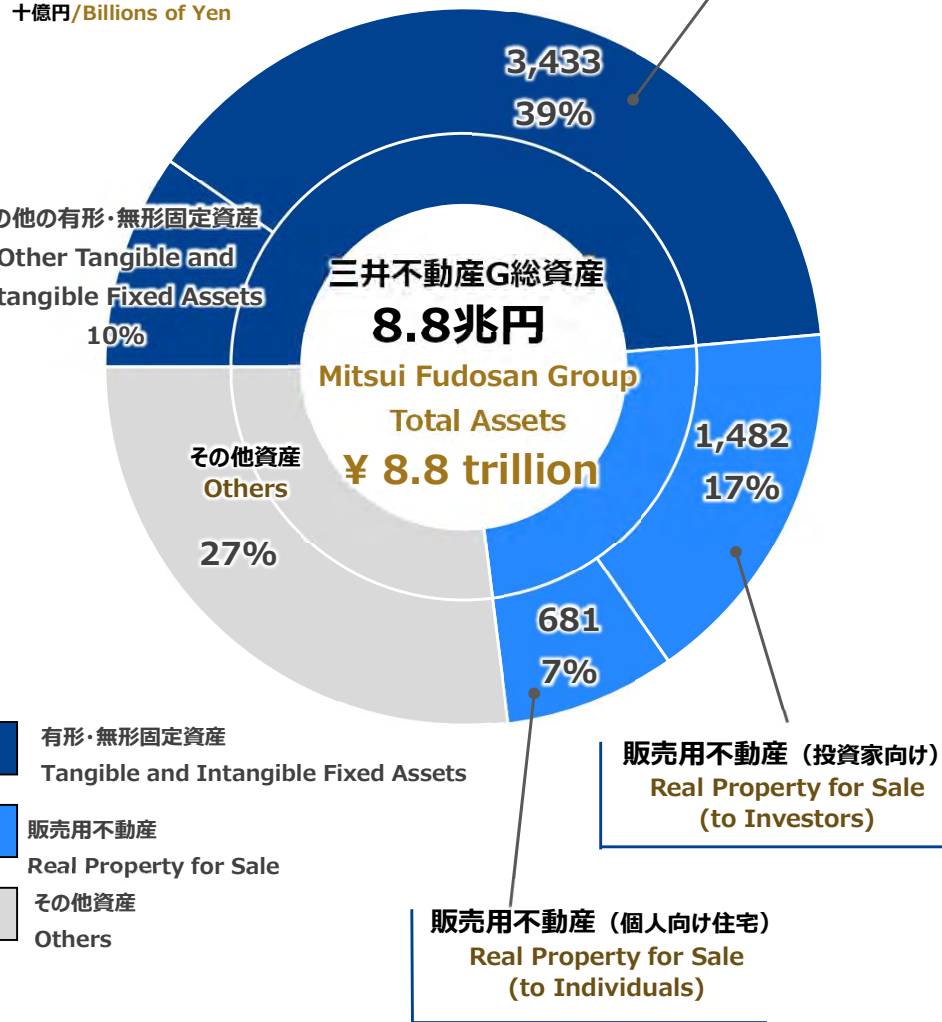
十億円/Billions of Yen

3,433
39%

の他の有形・無形固定資産
Other Tangible and
tangible Fixed Assets
10%

三井不動産G総資産
8.8兆円
Mitsui Fudosan Group
Total Assets
¥ 8.8 trillion

その他資産
Others
27%

1,482
17%

681
7%

有形・無形固定資産
Tangible and Intangible Fixed Assets

販売用不動産
Real Property for Sale

その他資産
Others

販売用不動産（投資家向け）
Real Property for Sale
(to Investors)

販売用不動産（個人向け住宅）
Real Property for Sale
(to Individuals)